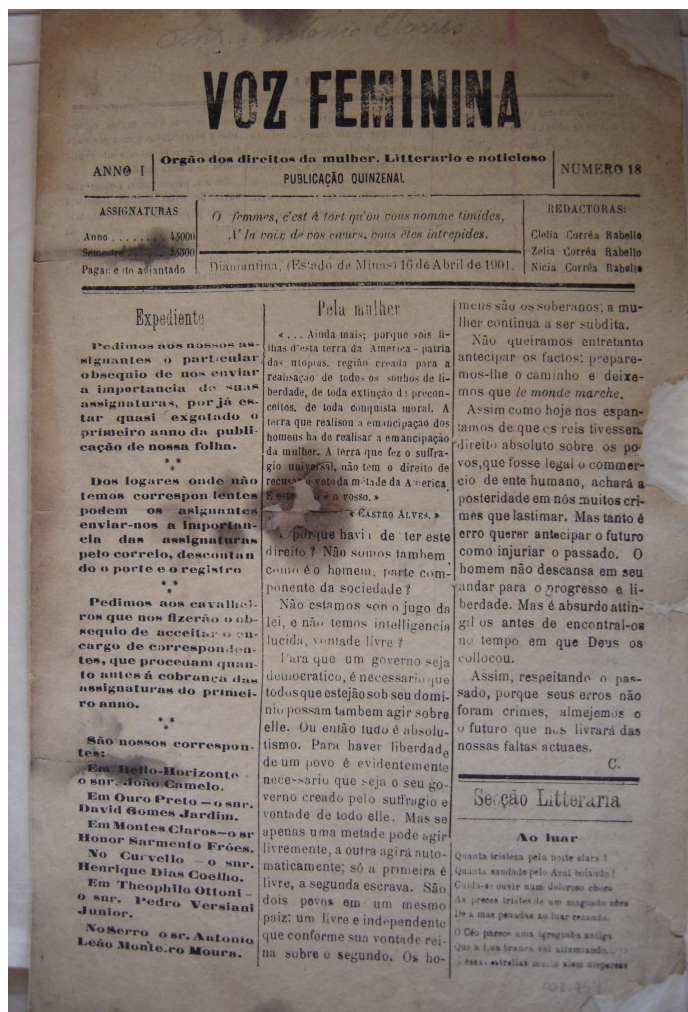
VOZ FEMININA

ANNO I | Orgão dos direitos da mulher. Litterario e noticioso | NUMERO 18

PUBLICAÇÃO QUINZENAL

ASSIGNATURAS
Anno . . . . . . . . 4$000
Semestre . . . . . . 2$500
Pagamento adiantado

O femmes, c'est à tort qu'on vous nomme timides,
A la voix de vos cœurs, vous êtes intrepides.

Diamantina, (Estado de Minas) 16 de Abril de 1901.

REDACTORAS:
Clelia Corrêa Rabello
Zelia Corrêa Rabello
Nicia Corrêa Rabello

Expediente

Pedimos aos nossos assignantes o particular obsequio de nos enviar a importancia de suas assignaturas, por já estar quasi exgotado o primeiro anno da publicação de nossa folha.

* *

Dos logares onde não temos correspondentes podem os assignantes enviar-nos a importancia das assignaturas pelo correio, descontando o porte e o registro

* *

Pedimos aos cavalheiros que nos fizerão o obsequio de acceitar o encargo de correspondentes, que procedam quanto antes á cobrança das assignaturas do primeiro anno.

* *

São nossos correspondentes:

Em Bello-Horizonte o snr. João Camelo.

Em Ouro Preto — o snr. David Gomes Jardim.

Em Montes Claros — o sr Honor Sarmento Fróes.

No Curvello — o snr. Henrique Dias Coelho.

Em Theophilo Ottoni — o snr. Pedro Versiani Junior.

No Serro o sr. Antonio Leão Monteiro Moura.

Pela mulher

«... Ainda mais; porque sois filhas d'esta terra da America - patria das utopias, região creada para a realisação de todos os sonhos de liberdade, de toda extincção de preconceitos, de toda conquista moral. A terra que realisou a emancipação dos homens ha de realisar a emancipação da mulher. A terra que fez o suffragio universal, não tem o direito de recusar o voto da metade da America, E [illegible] o vosso.»

«CASTRO ALVES.»

Porque havia de ter este direito? Não somos tambem como é o homem, parte componente da sociedade?

Não estamos sob o jugo da lei, e não temos intelligencia lucida, vontade livre?

Para que um governo seja democratico, é necessario que todos que estejão sob seu dominio possam tambem agir sobre elle. Ou então tudo é absolutismo. Para haver liberdade de um povo é evidentemente necessario que seja o seu governo creado pelo suffragio e vontade de todo elle. Mas se apenas uma metade pode agir livremente, a outra agirá automaticamente; só a primeira é livre, a segunda escrava. São dois povos em um mesmo paiz: um livre e independente que conforme sua vontade reina sobre o segundo. Os homens são os soberanos; a mulher continua a ser subdita.

Não queiramos entretanto antecipar os factos: preparemos-lhe o caminho e deixemos que le monde marche.

Assim como hoje nos espantamos de que os reis tivessem direito absoluto sobre os povos, que fosse legal o commercio de ente humano, achará a posteridade em nós muitos crimes que lastimar. Mas tanto é erro querer antecipar o futuro como injuriar o passado. O homem não descansa em seu andar para o progresso e liberdade. Mas é absurdo attingil-os antes de encontral-os no tempo em que Deus os collocou.

Assim, respeitando o passado, porque seus erros não foram crimes, almejemos o futuro que nos livrará das nossas faltas actuaes.

C.

Secção Litteraria

Ao luar

Quanta tristeza pela noite clara!
Quanta saudade pelo Azul boiando!
Cuida-se ouvir num doloroso choro
As preces tristes de um magoado côro
De almas penadas no luar rezando.
O Céo parece uma igrejinha antiga
Que a lua branca vai alumiando,
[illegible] estrellas muito além dispersas